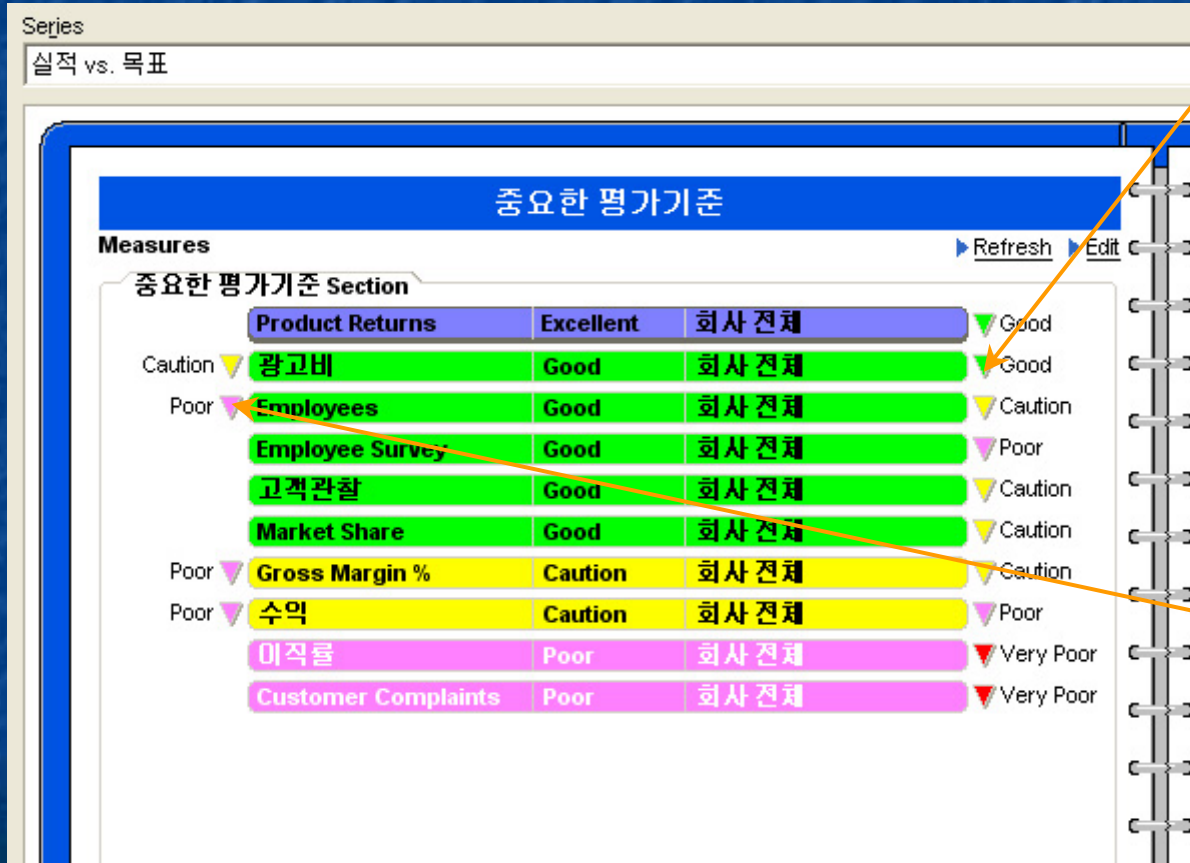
Series
실적 vs. 목표

중요한 평가기준

Measures

Refresh Edit

중요한 평가기준 Section

| | | | | |
|---|---|---|---|---|
| | Product Returns | Excellent | 회사 전체 | Good |
| Caution | 광고비 | Good | 회사 전체 | Good |
| Poor | Employees | Good | 회사 전체 | Caution |
| | Employee Survey | Good | 회사 전체 | Poor |
| | 고객관찰 | Good | 회사 전체 | Caution |
| | Market Share | Good | 회사 전체 | Caution |
| Poor | Gross Margin % | Caution | 회사 전체 | Caution |
| Poor | 수익 | Caution | 회사 전체 | Poor |
| | 이직률 | Poor | 회사 전체 | Very Poor |
| | Customer Complaints | Poor | 회사 전체 | Very Poor |